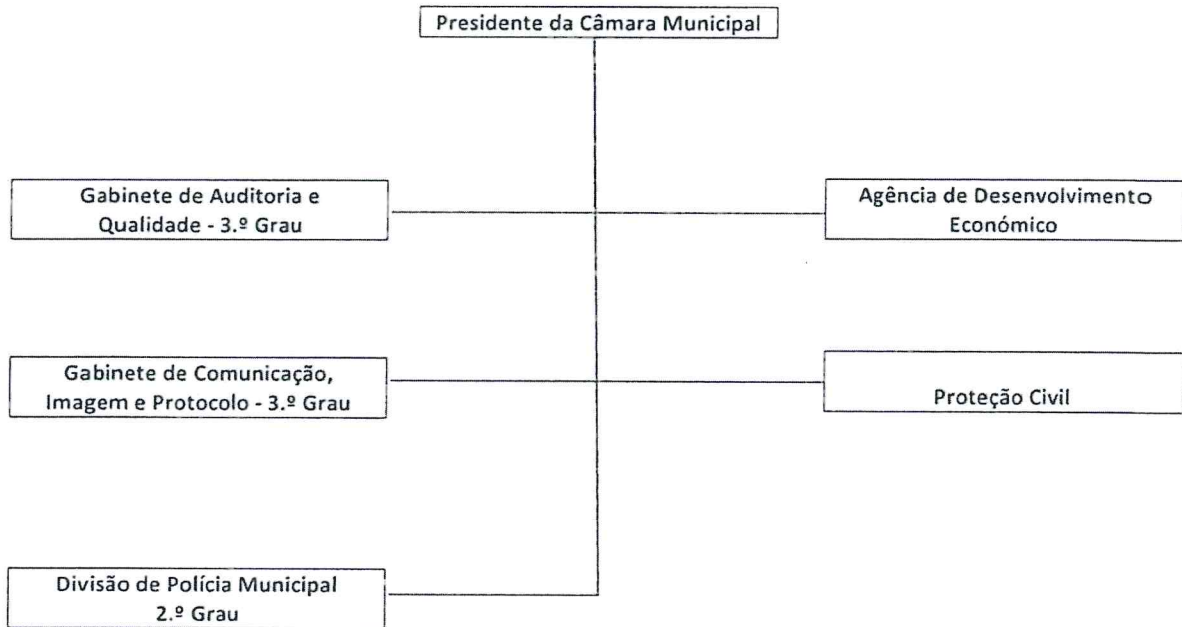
Presidente da Câmara Municipal

Gabinete de Auditoria e Qualidade - 3.º Grau

Agência de Desenvolvimento Económico

Gabinete de Comunicação, Imagem e Protocolo - 3.º Grau

Proteção Civil

Divisão de Polícia Municipal 2.º Grau